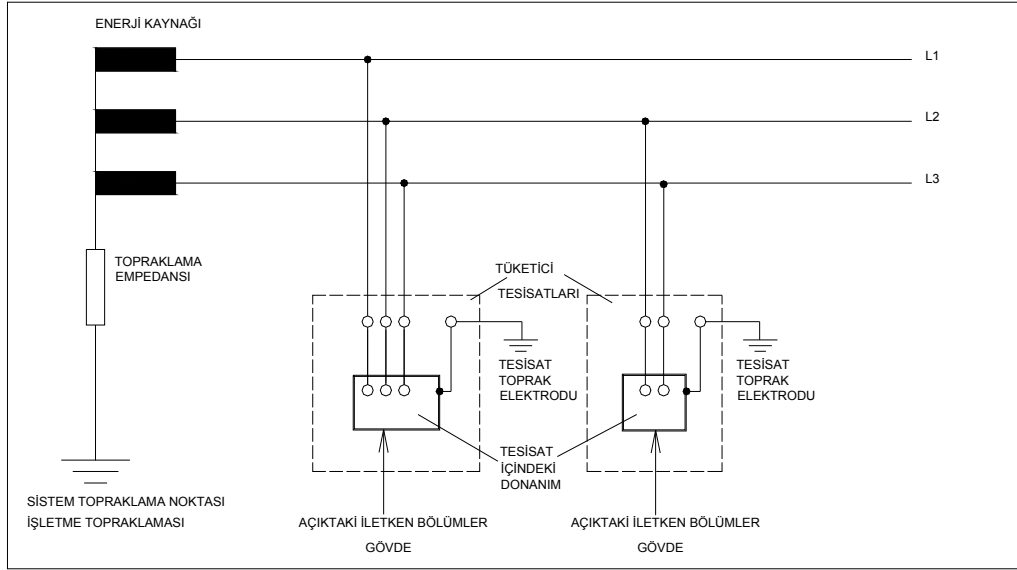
ENERJİ KAYNAĞI

L1

L2

L3

TOPRAKLAMA EMPEDANSI

TÜKETİCİ TESİSATLARI

TESİSAT TOPRAK ELEKTRODU

TESİSAT TOPRAK ELEKTRODU

TESİSAT İÇİNDEKİ DONANIM

SİSTEM TOPRAKLAMA NOKTASI
İŞLETME TOPRAKLAMASI

AÇIKTAKİ İLETKEN BÖLÜMLER
GÖVDE

AÇIKTAKİ İLETKEN BÖLÜMLER
GÖVDE